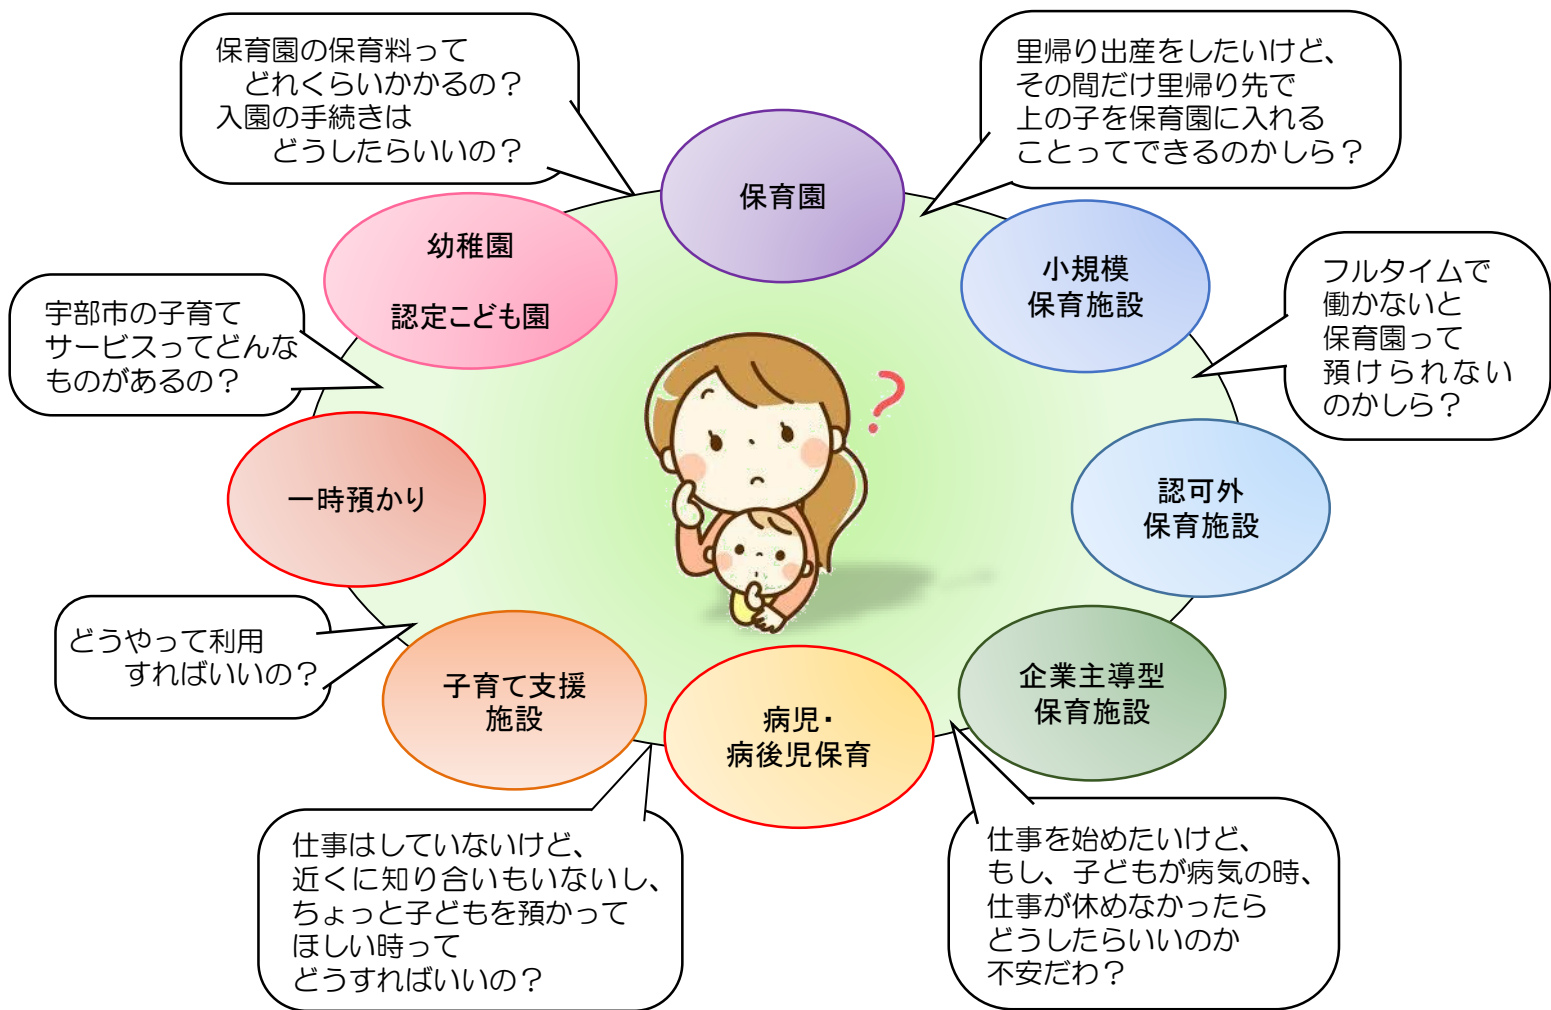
保育園の保育料って
どれくらいかかるの？
入園の手続きは
どうしたらいいの？

里帰り出産をしたいけど、
その間だけ里帰り先で
上の子を保育園に入れる
ことってできるのかしら？

保育園

幼稚園

認定こども園

小規模
保育施設

フルタイムで
働かないと
保育園って
預けられない
のかしら？

宇部市の子育て
サービスってどんな
ものがあるの？

認可外
保育施設

一時預かり

どうやって利用
すればいいの？

子育て支援
施設

病児・
病後児保育

企業主導型
保育施設

仕事はしていないけど、
近くに知り合いもいないし、
ちょっと子どもを預かって
ほしい時って
どうすればいいの？

仕事を始めたいけど、
もし、子どもが病気の時、
仕事が休めなかったら
どうしたらいいのか
不安だわ？